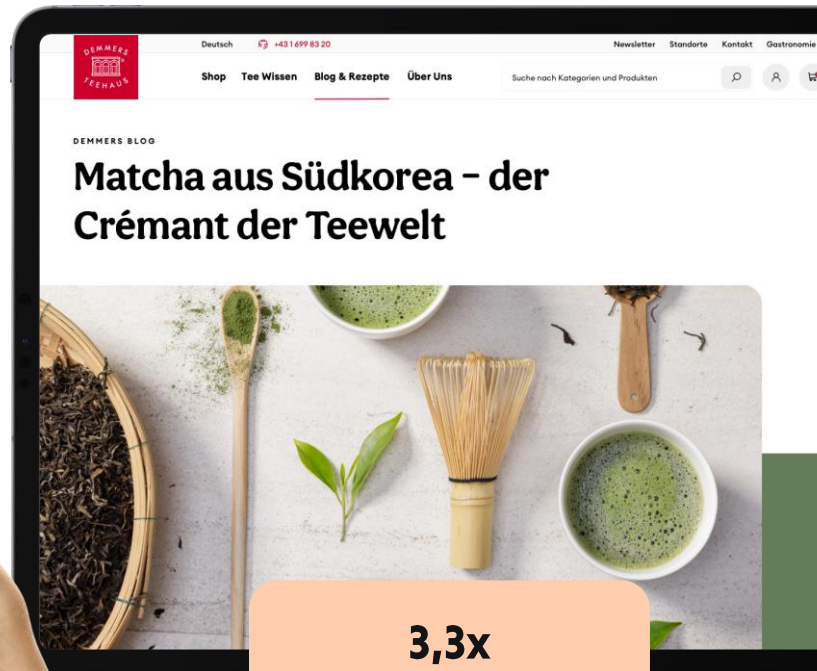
DEMMERS TEEHAUS

Deutsch +43 1 699 83 20

Newsletter Standorte Kontakt Gastronomie

Shop Tee Wissen Blog & Rezepte Über Uns

Suche nach Kategorien und Produkten

DEMMERS BLOG

Matcha aus Südkorea – der Crémant der Teewelt

3,3x